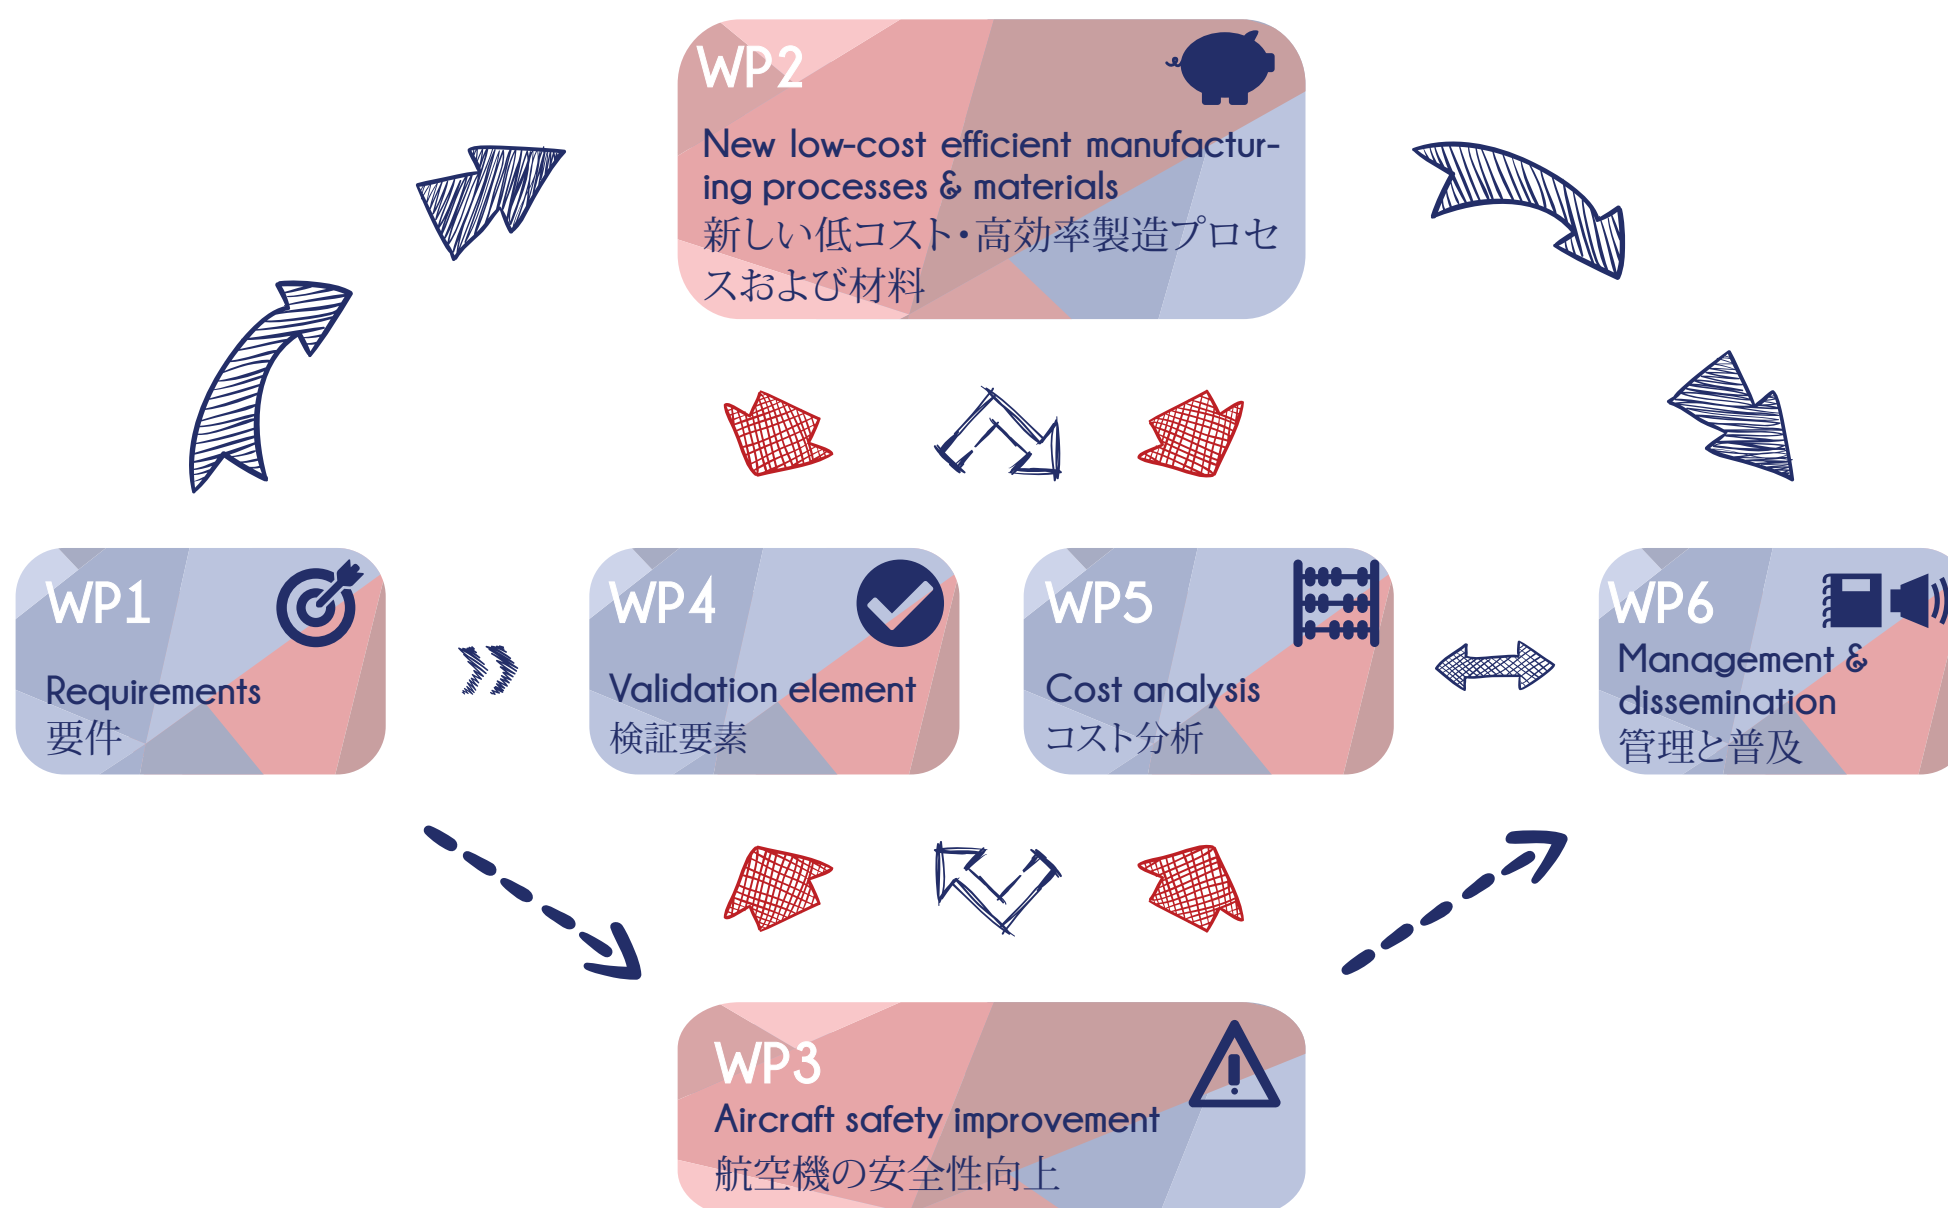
WP2

New low-cost efficient manufacturing processes & materials
新しい低コスト・高効率製造プロセスおよび材料

WP1

Requirements
要件

WP4

Validation element
検証要素

WP5

Cost analysis
コスト分析

WP6

Management & dissemination
管理と普及

WP3

Aircraft safety improvement
航空機の安全性向上